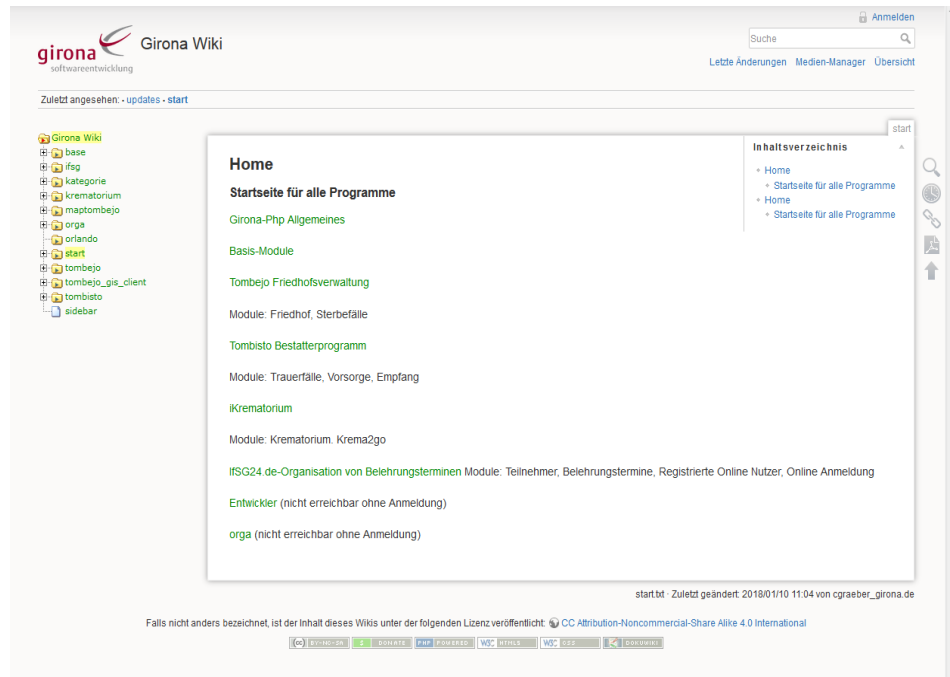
Anmelden

girona softwareentwicklung Girona Wiki

Suche

Letzte Änderungen Medien-Manager Übersicht

Zuletzt angesehen: • updates • start

Girona Wiki
base
ifsg
kategorie
krematorium
maptombejo
orga
orlando
start
tombejo
tombejo_gis_client
tombisto
sidebar

start

Inhaltsverzeichnis
• Home
• Startseite für alle Programme
• Home
• Startseite für alle Programme

Home

Startseite für alle Programme

Girona-Php Allgemeines

Basis-Module

Tombejo Friedhofsverwaltung

Module: Friedhof, Sterbefälle

Tombisto Bestatterprogramm

Module: Trauerfälle, Vorsorge, Empfang

iKrematorium

Module: Krematorium. Krema2go

IfSG24.de-Organisation von Belehrungsterminen Module: Teilnehmer, Belehrungstermine, Registrierte Online Nutzer, Online Anmeldung

Entwickler (nicht erreichbar ohne Anmeldung)

orga (nicht erreichbar ohne Anmeldung)

start.txt · Zuletzt geändert: 2018/01/10 11:04 von cgraeber_girona.de

Falls nicht anders bezeichnet, ist der Inhalt dieses Wikis unter der folgenden Lizenz veröffentlicht: CC Attribution-Noncommercial-Share Alike 4.0 International

BY-NC-SA DONATE PHP POWERED W3C HTML5 W3C CSS DOKUWIKI